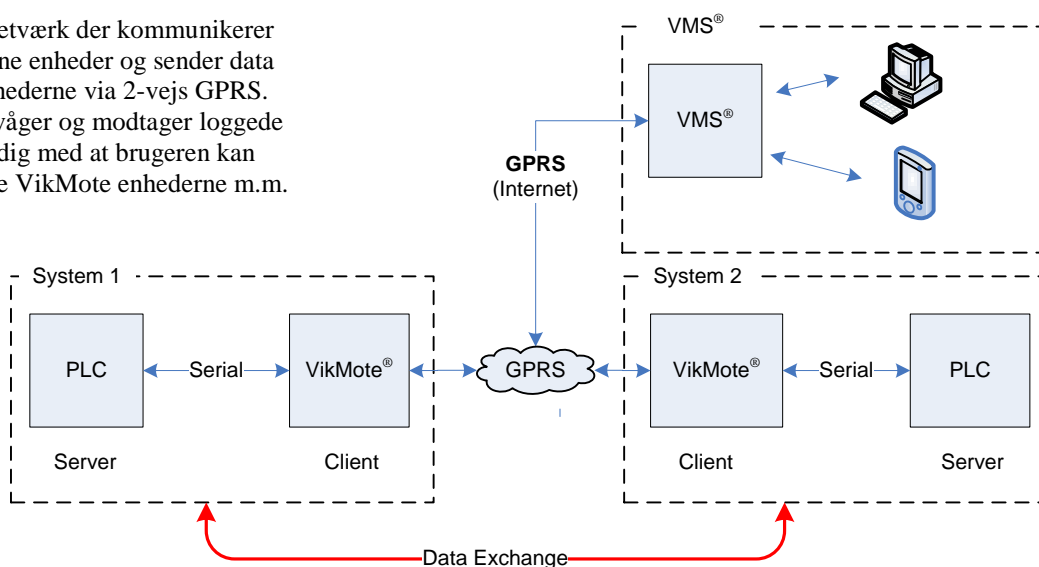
etværk der kommunikerer
ne enheder og sender data
hederne via 2-vejs GPRS.
våger og modtager loggede
dig med at brugeren kan
e VikMote enhederne m.m.

VMS®

VMS®

GPRS
(Internet)

System 1

PLC

Serial

VikMote®

Server

Client

GPRS

System 2

VikMote®

Serial

PLC

Client

Server

Data Exchange